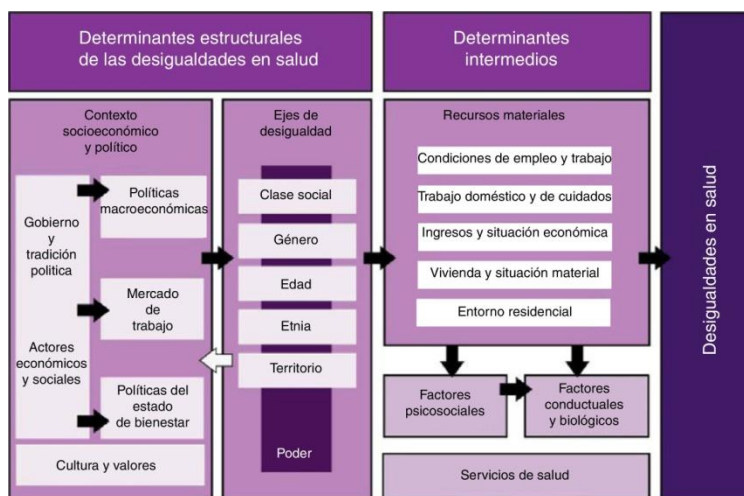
Determinantes estructurales de las desigualdades en salud

Determinantes intermedios

Desigualdades en salud

Contexto socioeconómico y político

Gobierno y tradición política

Actores económicos y sociales

Políticas macroeconómicas

Mercado de trabajo

Políticas del estado de bienestar

Cultura y valores

Ejes de desigualdad

Clase social

Género

Edad

Etnia

Territorio

Poder

Recursos materiales

Condiciones de empleo y trabajo

Trabajo doméstico y de cuidados

Ingresos y situación económica

Vivienda y situación material

Entorno residencial

Factores psicosociales

Factores conductuales y biológicos

Servicios de salud